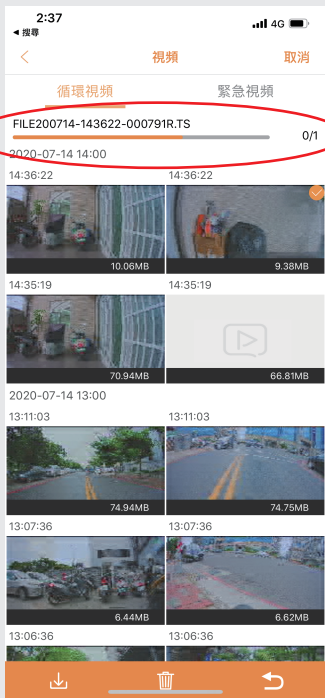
2:37
◂ 搜尋
4G

視頻
取消

循環視頻
緊急視頻

FILE200714-143622-000791R.TS
0/1

2020-07-14 14:00

14:36:22
14:36:22

10.06MB
9.38MB

14:35:19
14:35:19

70.94MB
66.81MB

2020-07-14 13:00

13:11:03
13:11:03

74.94MB
74.75MB

13:07:36
13:07:36

6.44MB
6.62MB

13:06:36
13:06:36